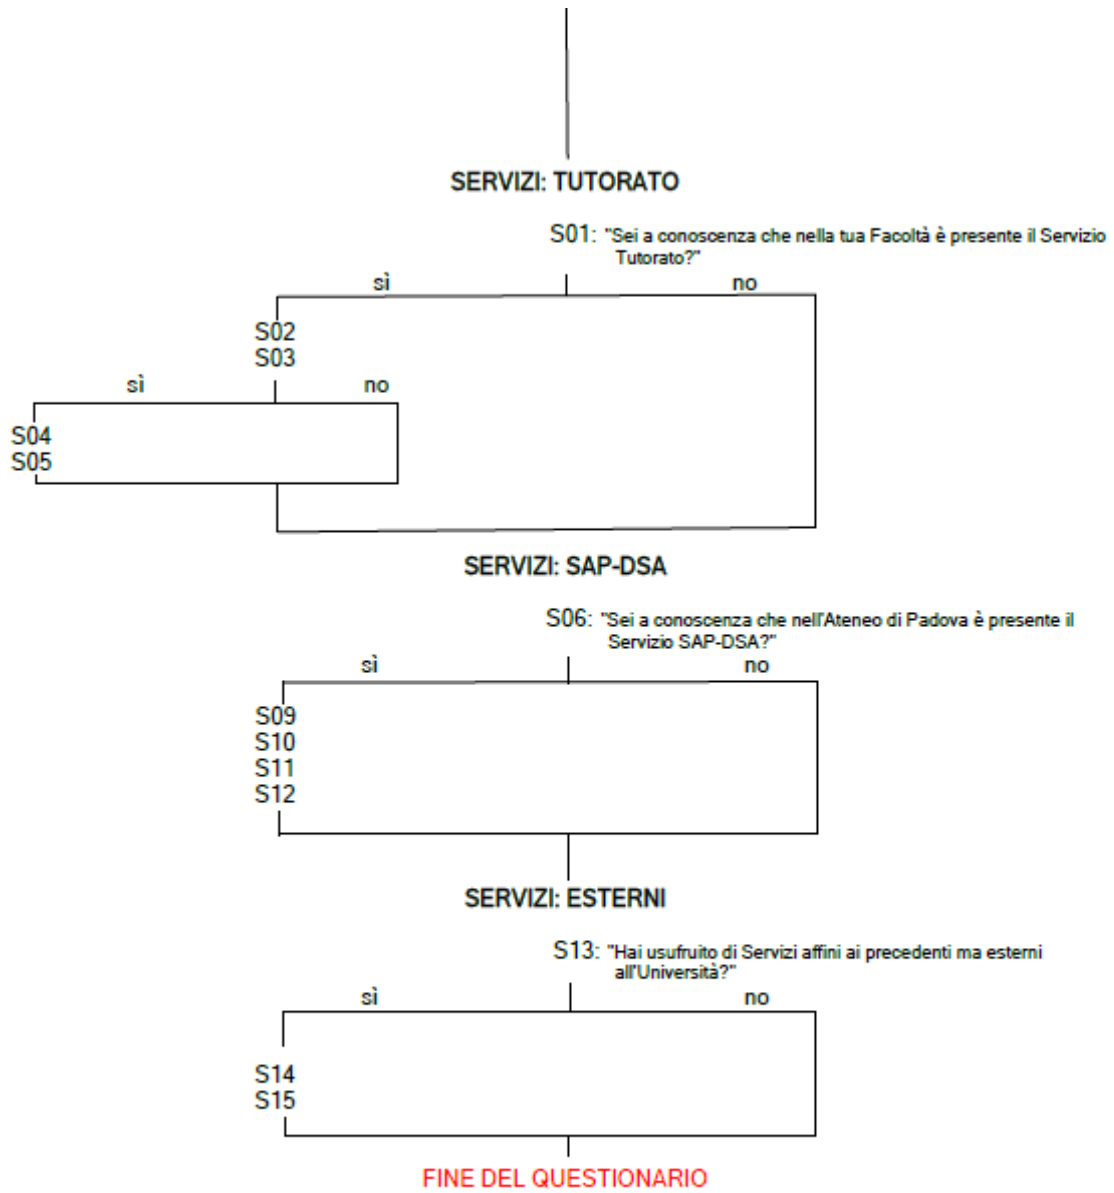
SERVIZI: TUTORATO

S01: "Sei a conoscenza che nella tua Facoltà è presente il Servizio Tutorato?"

sì

no

S02
S03

sì

no

S04
S05

SERVIZI: SAP-DSA

S06: "Sei a conoscenza che nell'Ateneo di Padova è presente il Servizio SAP-DSA?"

sì

no

S09
S10
S11
S12

SERVIZI: ESTERNI

S13: "Hai usufruito di Servizi affini ai precedenti ma esterni all'Università?"

sì

no

S14
S15

FINE DEL QUESTIONARIO